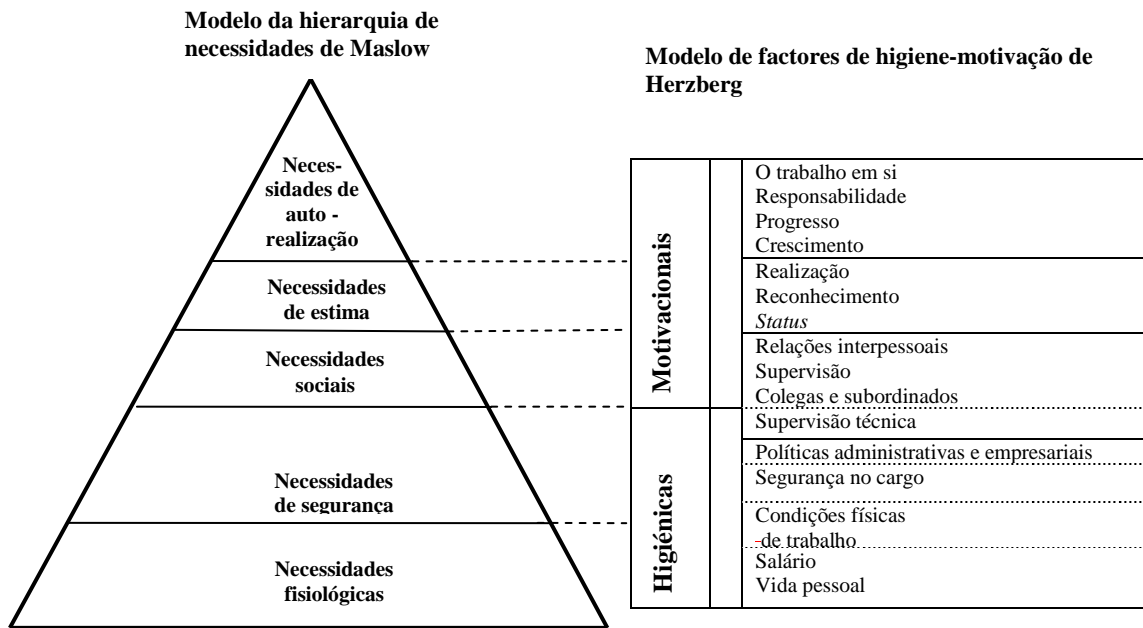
Modelo da hierarquia de necessidades de Maslow

Modelo de factores de higiene-motivação de Herzberg

Necessidades de auto - realização

Necessidades de estima

Necessidades sociais

Necessidades de segurança

Necessidades fisiológicas

Motivacionais

O trabalho em si
Responsabilidade
Progresso
Crescimento

Realização
Reconhecimento
*Status*

Relações interpessoais
Supervisão
Colegas e subordinados

Higiénicas

Supervisão técnica

Políticas administrativas e empresariais

Segurança no cargo

Condições físicas de trabalho

Salário
Vida pessoal